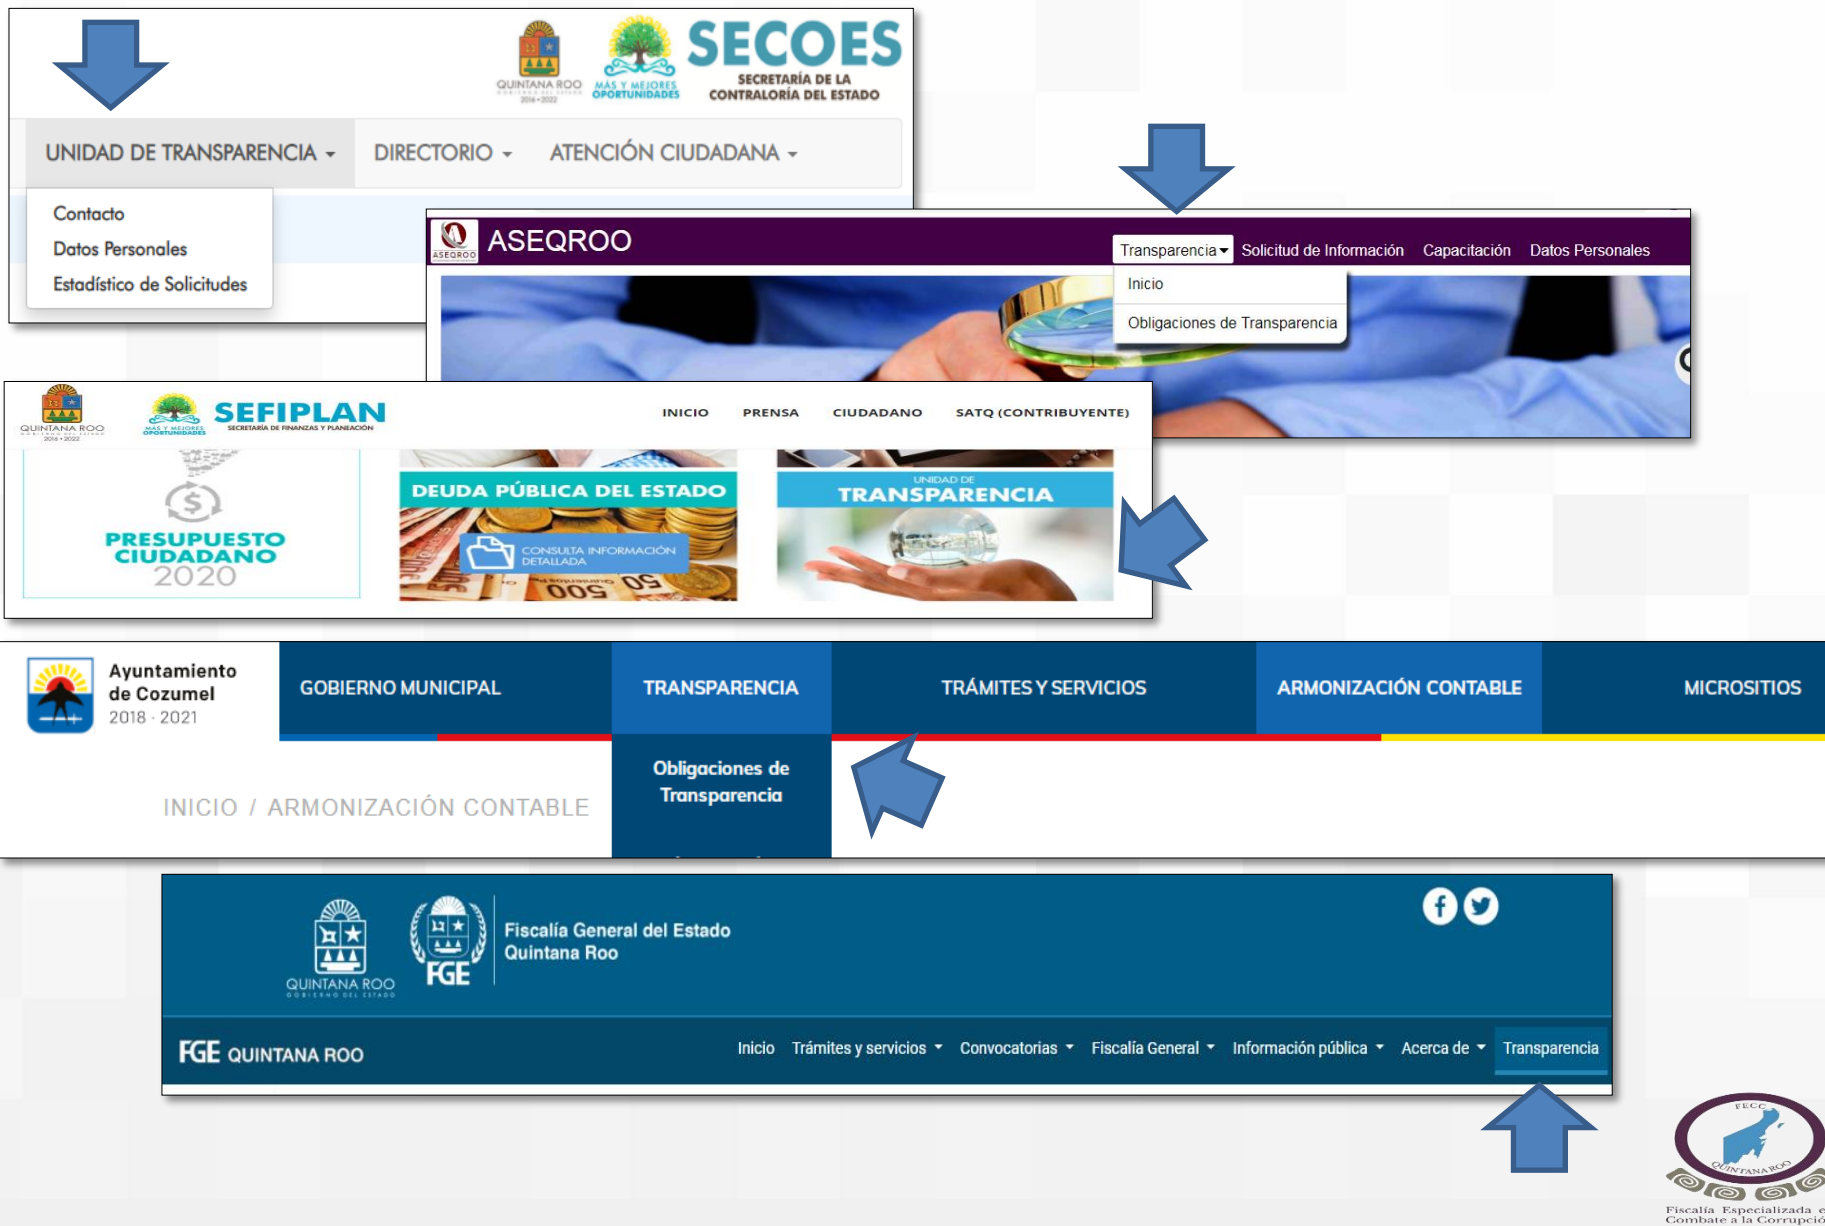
QUINTANA ROO
MÁS Y MEJORES OPORTUNIDADES
SECOES
SECRETARÍA DE LA CONTRALORÍA DEL ESTADO

UNIDAD DE TRANSPARENCIA DIRECTORIO ATENCIÓN CIUDADANA

Contacto
Datos Personales
Estadístico de Solicitudes

ASEQROO
ASEQROO
Transparencia Solicitud de Información Capacitación Datos Personales
Inicio
Obligaciones de Transparencia

QUINTANA ROO
MÁS Y MEJORES OPORTUNIDADES
SEFIPLAN
SECRETARÍA DE FINANZAS Y PLANEACIÓN
INICIO PRENSA CIUDADANO SATQ (CONTRIBUYENTE)

PRESUPUESTO CIUDADANO 2020
DEUDA PÚBLICA DEL ESTADO
CONSULTA INFORMACIÓN DETALLADA
UNIDAD DE TRANSPARENCIA

Ayuntamiento de Cozumel
2018 · 2021
GOBIERNO MUNICIPAL TRANSPARENCIA TRÁMITES Y SERVICIOS ARMONIZACIÓN CONTABLE MICROSITIOS
Obligaciones de Transparencia
INICIO / ARMONIZACIÓN CONTABLE

QUINTANA ROO
GOBIERNO DEL ESTADO
FGE
Fiscalía General del Estado
Quintana Roo

FGE QUINTANA ROO
Inicio Trámites y servicios Convocatorias Fiscalía General Información pública Acerca de Transparencia

FECC
QUINTANA ROO
Fiscalía Especializada e
Combate a la Corrupció